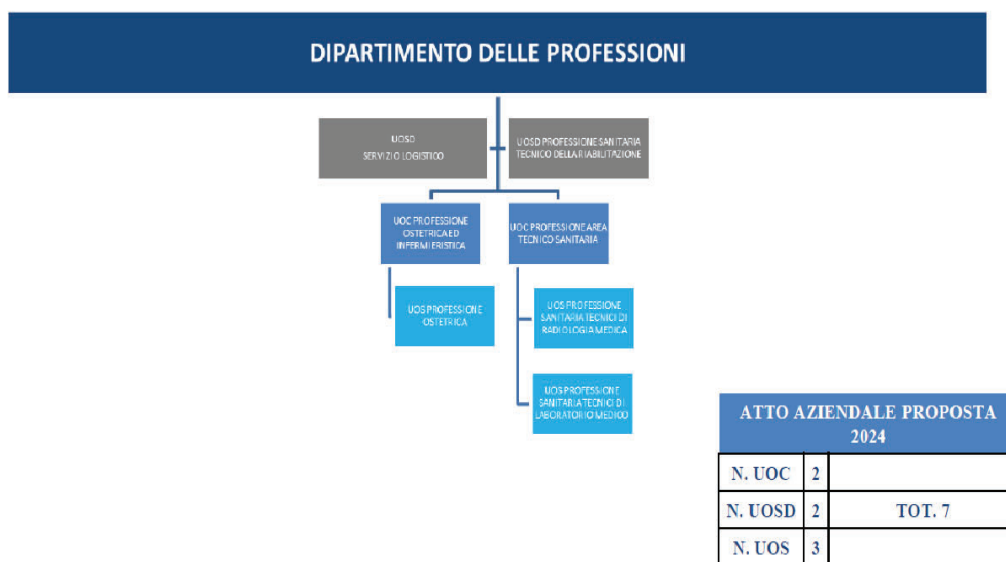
DIPARTIMENTO DELLE PROFESSIONI

UOSD
SERVIZIO LOGISTICO

UOSD PROFESSIONE SANITARIA TECNICO DELLA RIABILITAZIONE

UOC PROFESSIONE OSTETRICA ED INFERMIERISTICA

UOC PROFESSIONE AREA TECNICO SANITARIA

UOS PROFESSIONE OSTETRICA

UOS PROFESSIONE SANITARIA TECNICI DI RADIOLOGIA MEDICA

UOS PROFESSIONE SANITARIA TECNICI DI LABORATORIO MEDICO

| ATTO AZIENDALE PROPOSTA 2024 | | |
|---|---|---|
| N. UOC | 2 | |
| N. UOSD | 2 | TOT. 7 |
| N. UOS | 3 | |